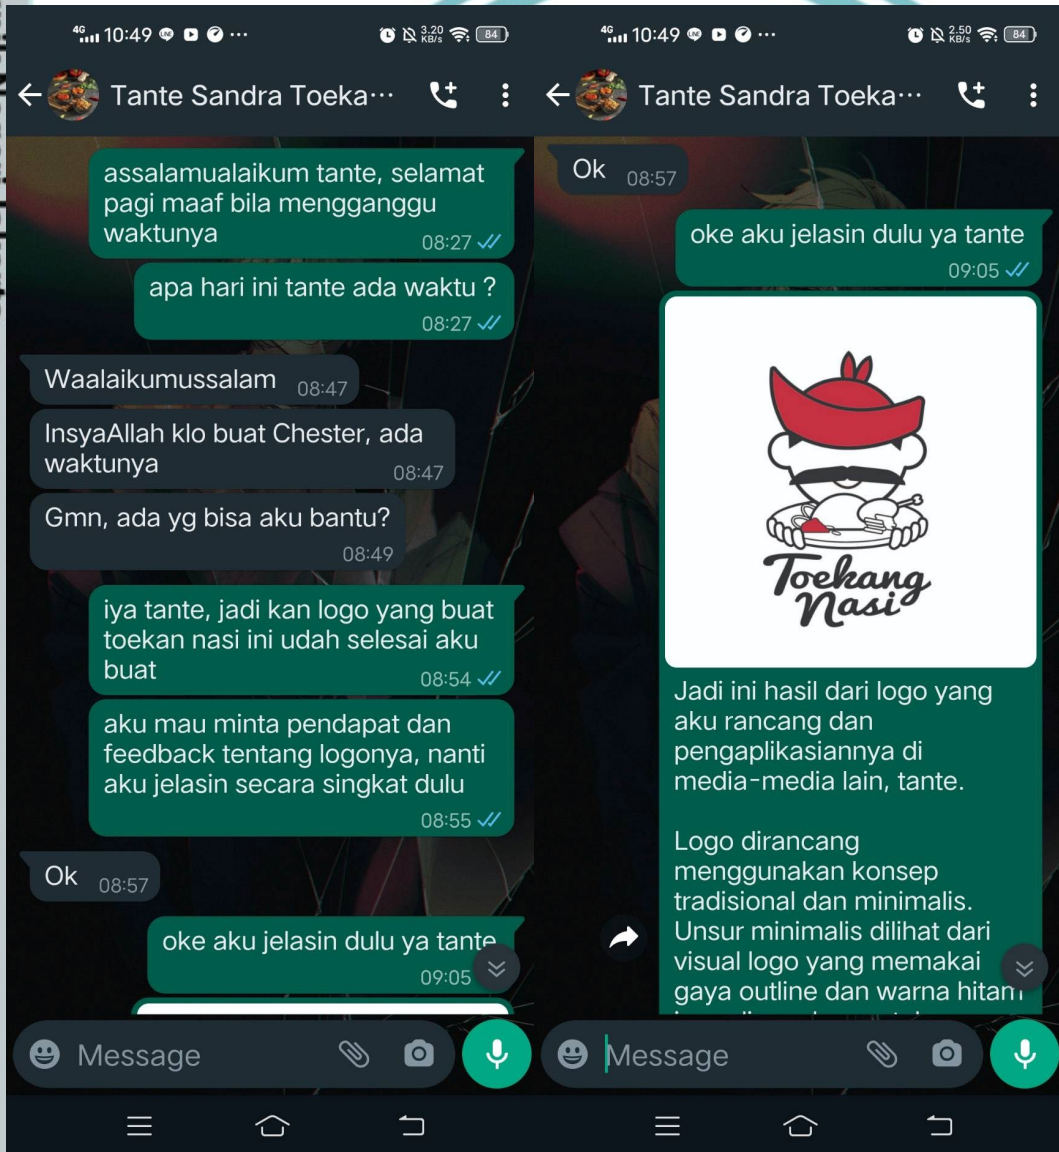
4G 10:49 ··· 3.20 KB/s 84

Tante Sandra Toeka···

assalamualaikum tante, selamat pagi maaf bila mengganggu waktunya 08:27

apa hari ini tante ada waktu ? 08:27

Waalaikumussalam 08:47

InsyaAllah klo buat Chester, ada waktunya 08:47

Gmn, ada yg bisa aku bantu? 08:49

iya tante, jadi kan logo yang buat toekan nasi ini udah selesai aku buat 08:54

aku mau minta pendapat dan feedback tentang logonya, nanti aku jelasin secara singkat dulu 08:55

Ok 08:57

oke aku jelasin dulu ya tante 09:05

Message

4G 10:49 ··· 2.50 KB/s 84

Tante Sandra Toeka···

Ok 08:57

oke aku jelasin dulu ya tante 09:05

Toekang Nasi

Jadi ini hasil dari logo yang aku rancang dan pengaplikasiannya di media-media lain, tante.

Logo dirancang menggunakan konsep tradisional dan minimalis. Unsur minimalis dilihat dari visual logo yang memakai gaya outline dan warna hitam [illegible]

Message